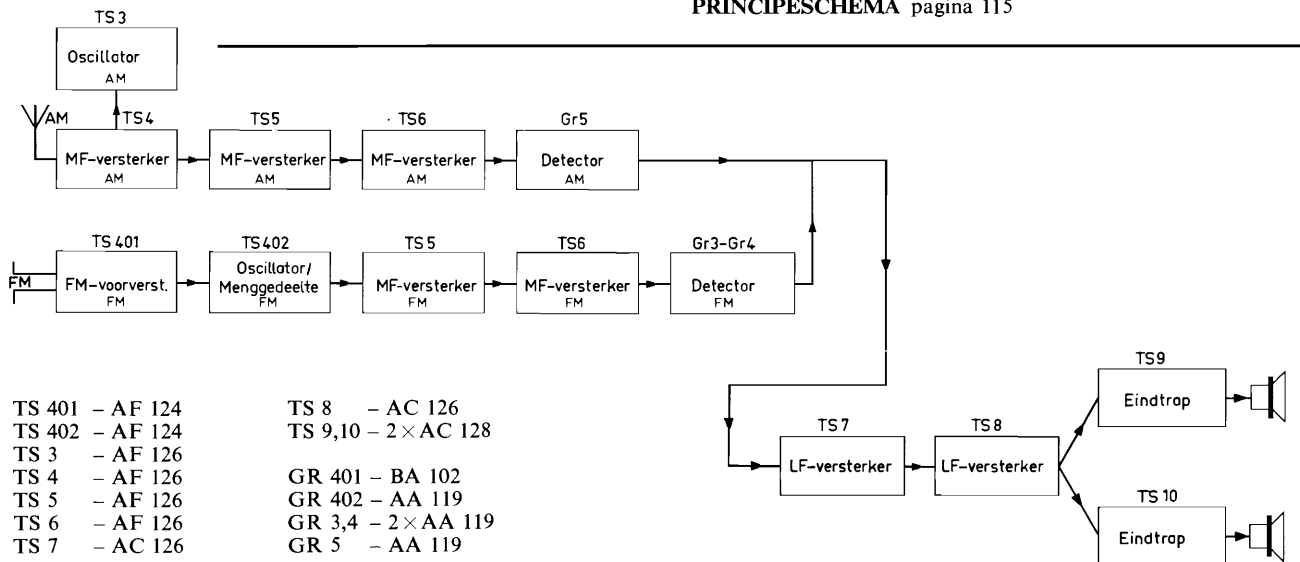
PRINCIPESCHEMA pagina 115

TS 3
Oscillator
AM

AM
TS4
MF-versterker
AM

TS5
MF-versterker
AM

· TS6
MF-versterker
AM

Gr5
Detector
AM

TS 401
FM
FM-voorverst.
FM

TS402
Oscillator/
Menggedeelte
FM

TS 5
MF-versterker
FM

TS6
MF-versterker
FM

Gr3-Gr4
Detector
FM

TS 7
LF-versterker

TS 8
LF-versterker

TS9
Eindtrap

TS 10
Eindtrap

TS 401 – AF 124
TS 402 – AF 124
TS 3 – AF 126
TS 4 – AF 126
TS 5 – AF 126
TS 6 – AF 126
TS 7 – AC 126

TS 8 – AC 126
TS 9,10 – 2 × AC 128

GR 401 – BA 102
GR 402 – AA 119
GR 3,4 – 2 × AA 119
GR 5 – AA 119